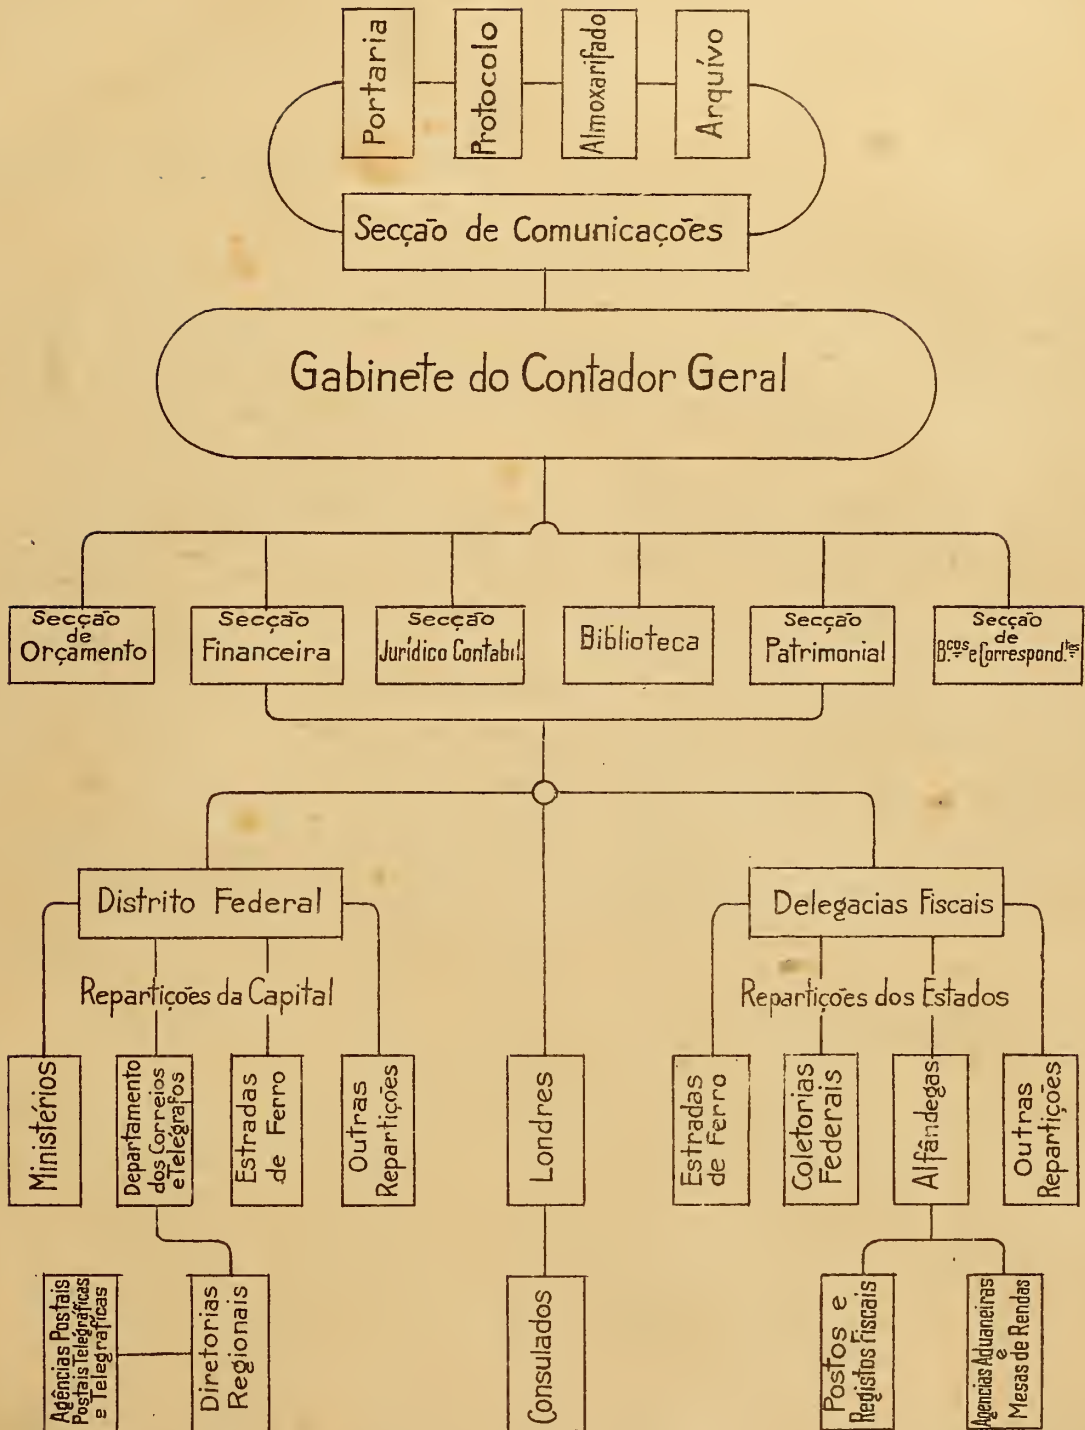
Portaria
Protocolo
Almoxarifado
Arquivo

Secção de Comunicações

Gabinete do Contador Geral

Secção de Orçamento
Secção Financeira
Secção Jurídico Contabil
Biblioteca
Secção Patrimonial
Secção de B.$^{cos}$ e Correspond.$^{tes}$

Distrito Federal
Repartições da Capital
Ministérios
Departamento dos Correios e Telegrafos
Estradas de Ferro
Outras Repartições
Agências Postais Postais Telegráficas e Telegráficas
Diretorias Regionais

Londres
Consulados

Delegacias Fiscais
Repartições dos Estados
Estradas de Ferro
Coletorias Federais
Alfândegas
Outras Repartições
Postos e Registos Fiscais
Agencias Aduaneiras e Mesas de Rendas